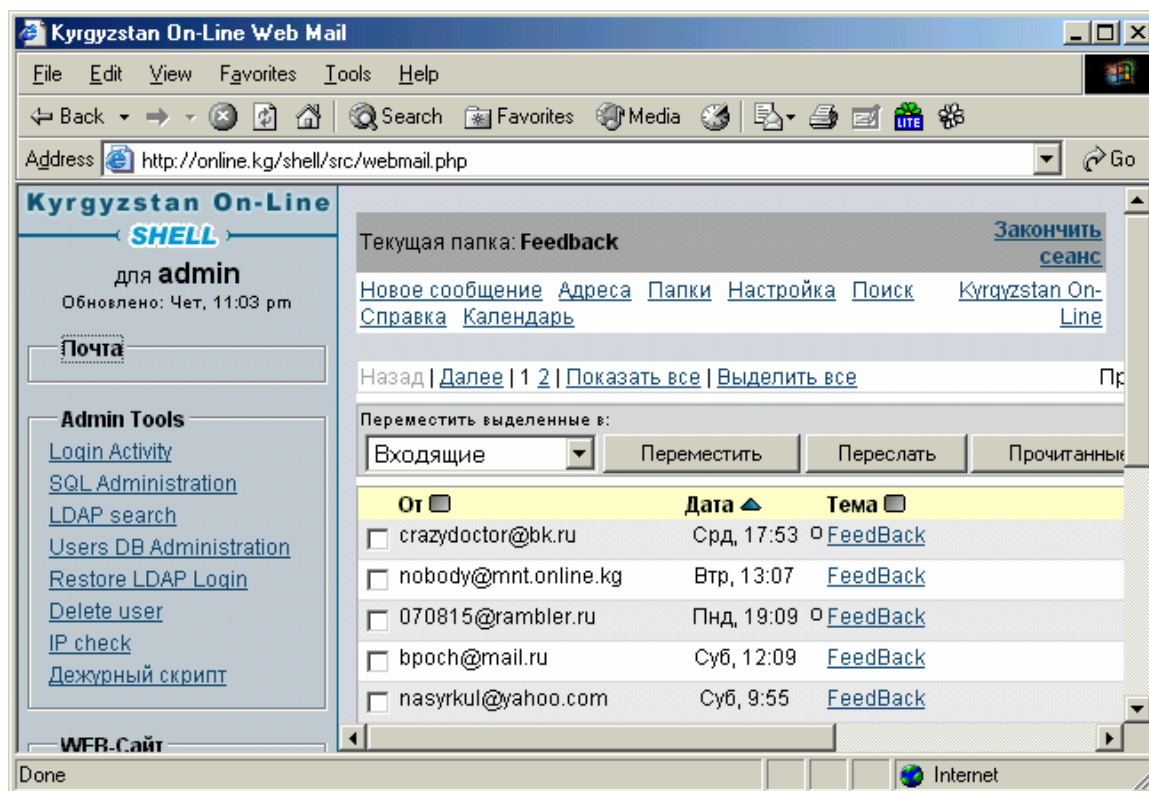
Kyrgyzstan On-Line Web Mail

File Edit View Favorites Tools Help

Back Search Favorites Media

Address http://online.kg/shell/src/webmail.php Go

Kyrgyzstan On-Line
SHELL
для admin
Обновлено: Чет, 11:03 pm

Почта

Admin Tools
Login Activity
SQL Administration
LDAP search
Users DB Administration
Restore LDAP Login
Delete user
IP check
Дежурный скрипт

WEB-Сайт

Текущая папка: Feedback
Закончить сеанс

Новое сообщение Адреса Папки Настройка Поиск Kyrgyzstan On-Line
Справка Календарь

Назад | Далее | 1 2 | Показать все | Выделить все Пр

Переместить выделенные в:
Входящие Переместить Переслать Прочитанные

| От | Дата | Тема |
|---|---|---|
| crazydoctor@bk.ru | Срд, 17:53 | FeedBack |
| nobody@mnt.online.kg | Втр, 13:07 | FeedBack |
| 070815@rambler.ru | Пнд, 19:09 | FeedBack |
| bpoch@mail.ru | Суб, 12:09 | FeedBack |
| nasyrkul@yahoo.com | Суб, 9:55 | FeedBack |

Done Internet